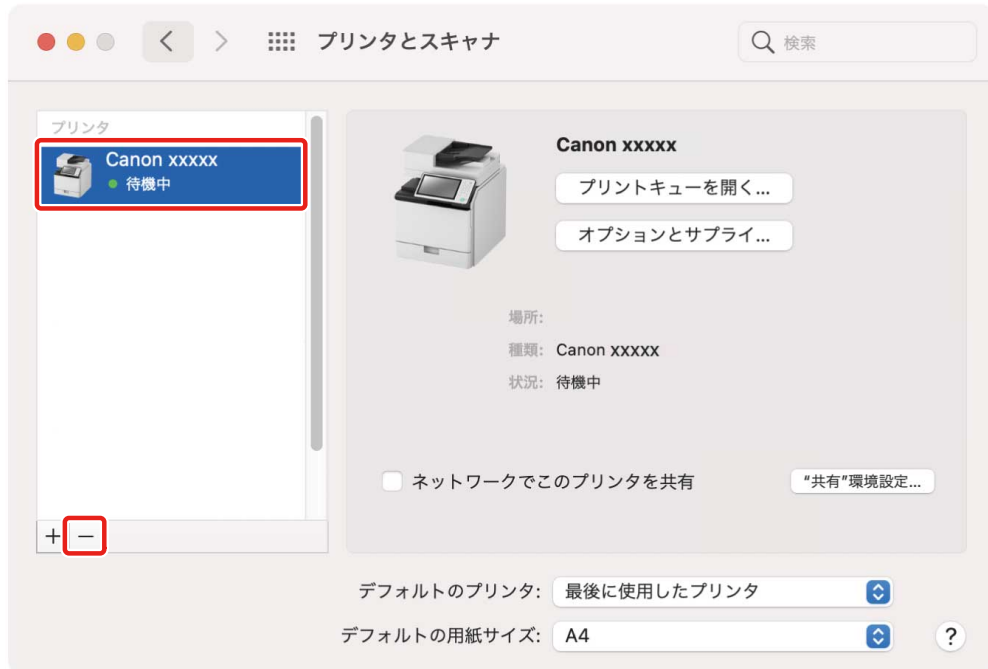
プリンタとスキャナ

検索

プリンタ

Canon xxxxx
待機中

+ −

Canon xxxxx

プリントキューを開く...

オプションとサプライ...

場所:
種類: Canon xxxxx
状況: 待機中

ネットワークでこのプリンタを共有

"共有"環境設定...

デフォルトのプリンタ: 最後に使用したプリンタ

デフォルトの用紙サイズ: A4

?